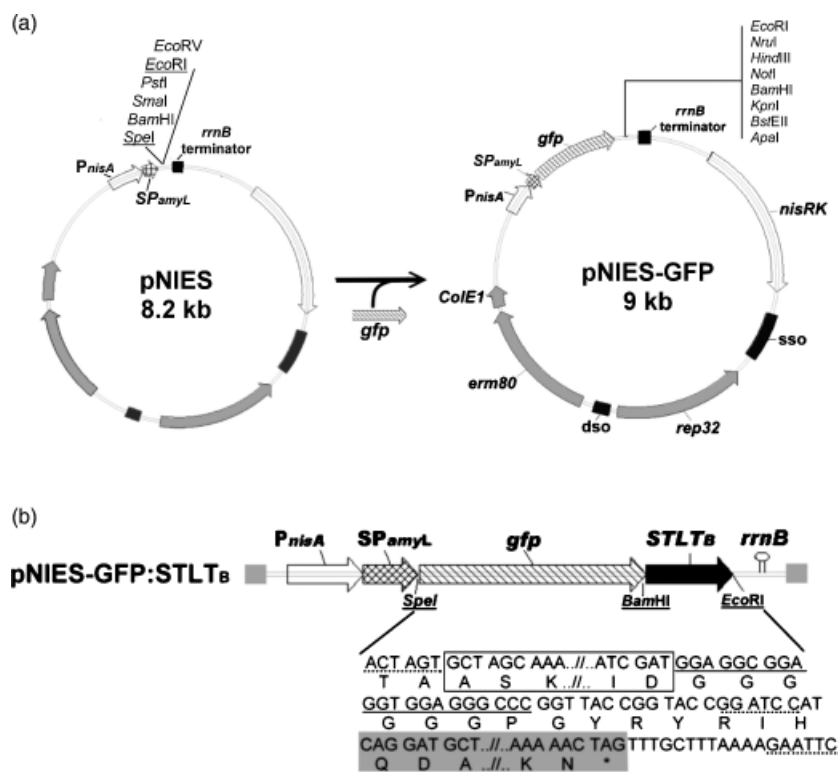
(a)

EcoRV
EcoRI
PstI
SmaI
BamHI
SpeI
rrnB terminator
P$_{nisA}$
SP$_{amyL}$

pNIES
8.2 kb

gfp

EcoRI
NruI
HindIII
NotI
BamHI
KpnI
BstEII
ApaI
rrnB terminator
gfp
SP$_{amyL}$
P$_{nisA}$
nisRK
ColE1
pNIES-GFP
9 kb
sso
erm80
dso
rep32

(b)

pNIES-GFP:STLT$_B$
P$_{nisA}$
SP$_{amyL}$
gfp
STLT$_B$
rrnB
SpeI
BamHI
EcoRI

ACT AGT GCT AGC AAA..//..ATC GAT GGA GGC GGA
T A A S K..//.. I D G G G
GGT GGA GGG CCC GGT TAC CGG TAC CGG ATC CAT
G G G P G Y R Y R I H
CAG GAT GCT..//..AAA AAC TAG TTTGCTTTAAAAGAATTC
Q D A..//.. K N *